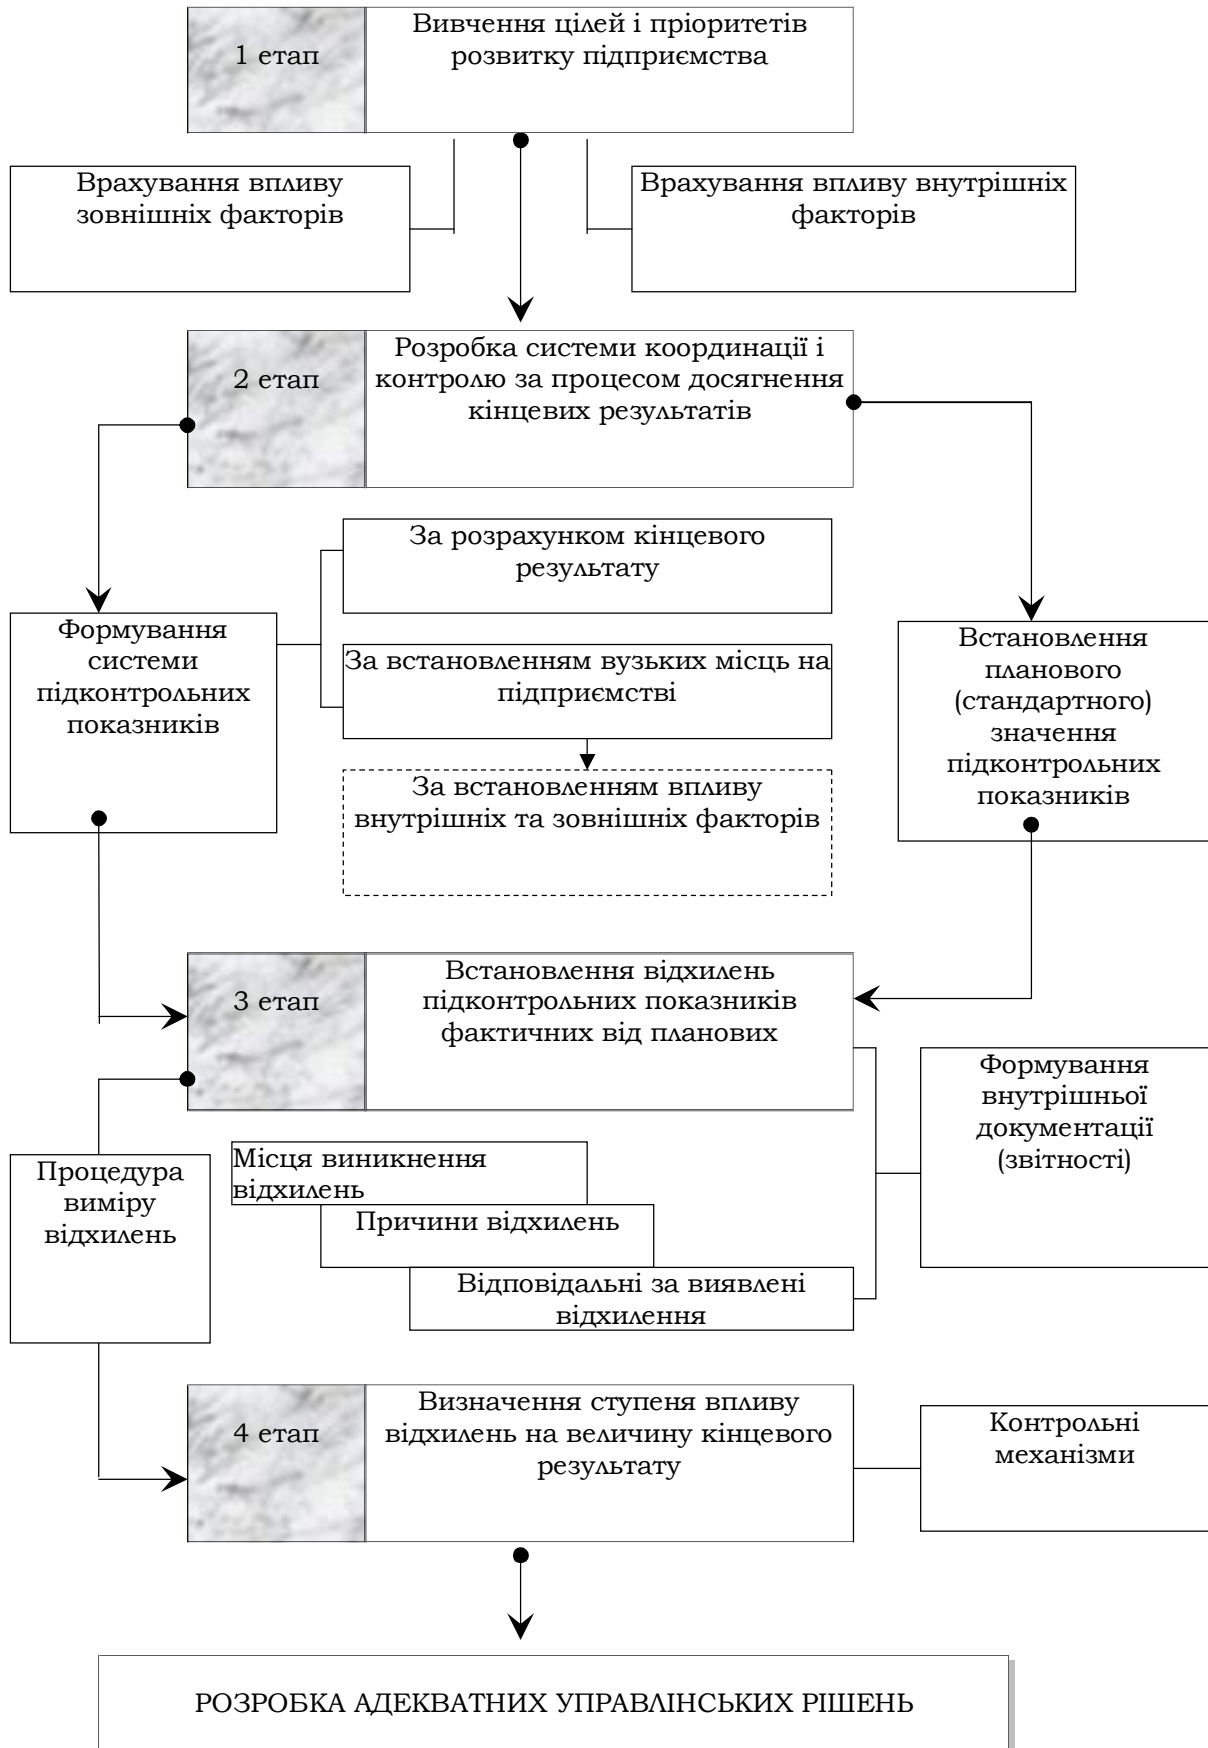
1 етап

Вивчення цілей і пріоритетів розвитку підприємства

Врахування впливу зовнішніх факторів

Врахування впливу внутрішніх факторів

2 етап

Розробка системи координації і контролю за процесом досягнення кінцевих результатів

За розрахунком кінцевого результату

Формування системи підконтрольних показників

За встановленням вузьких місць на підприємстві

Встановлення планового (стандартного) значення підконтрольних показників

За встановленням впливу внутрішніх та зовнішніх факторів

3 етап

Встановлення відхилень підконтрольних показників фактичних від планових

Формування внутрішньої документації (звітності)

Процедура виміру відхилень

Місця виникнення відхилень

Причини відхилень

Відповідальні за виявлені відхилення

4 етап

Визначення ступеня впливу відхилень на величину кінцевого результату

Контрольні механізми

РОЗРОБКА АДЕКВАТНИХ УПРАВЛІНСЬКИХ РІШЕНЬ